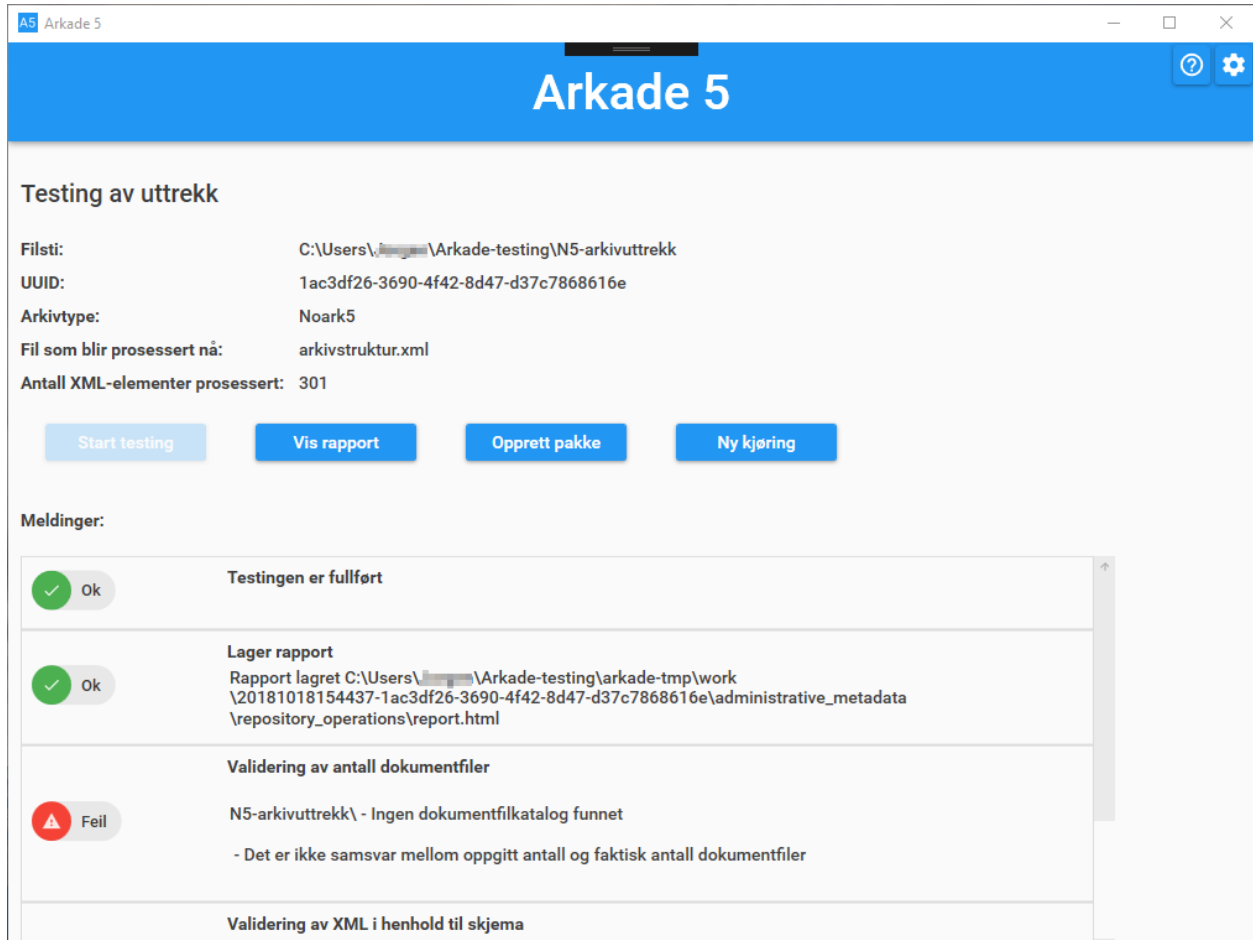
A5 Arkade 5

Arkade 5

Testing av uttrekk

Filsti: C:\Users\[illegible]\Arkade-testing\N5-arkivuttrekk

UUID: 1ac3df26-3690-4f42-8d47-d37c7868616e

Arkivtype: Noark5

Fil som blir prosessert nå: arkivstruktur.xml

Antall XML-elementer prosessert: 301

Start testing

Vis rapport

Opprett pakke

Ny kjøring

Meldinger:

Ok

Testingen er fullført

Ok

Lager rapport

Rapport lagret C:\Users\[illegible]\Arkade-testing\arkade-tmp\work\20181018154437-1ac3df26-3690-4f42-8d47-d37c7868616e\administrative_metadata\repository_operations\report.html

Feil

Validering av antall dokumentfiler

N5-arkivuttrekk\ - Ingen dokumentfilkatalog funnet

- Det er ikke samsvar mellom oppgitt antall og faktisk antall dokumentfiler

Validering av XML i henhold til skjema